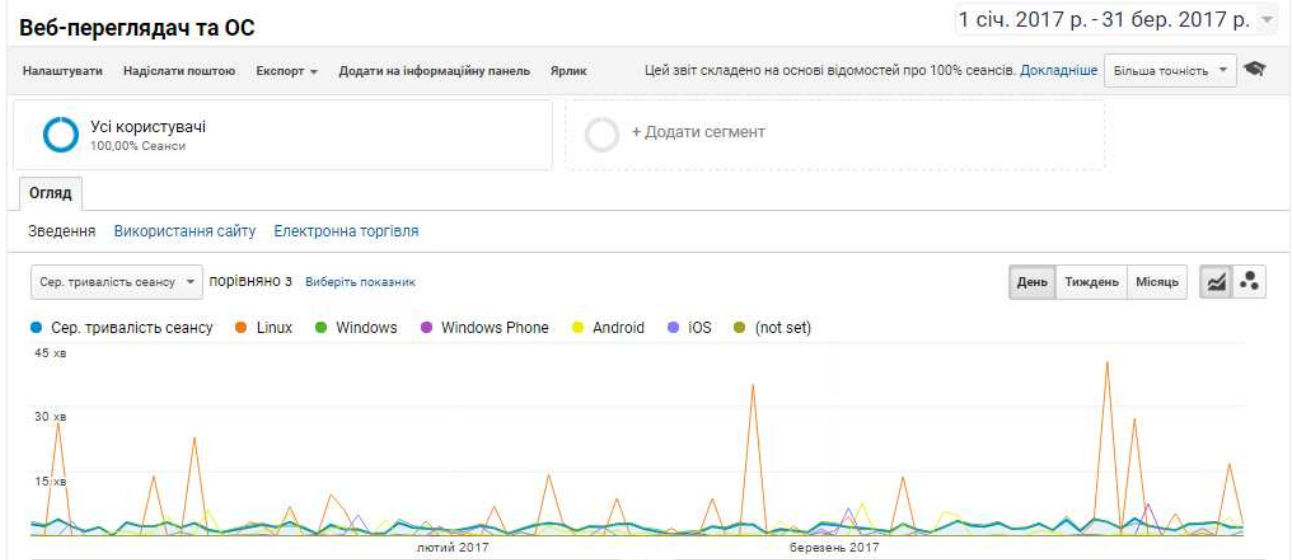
Веб-переглядач та ОС

1 січ. 2017 р. - 31 бер. 2017 р.

Налаштувати Надіслати поштою Експорт Додати на інформаційну панель Ярлик

Цей звіт складено на основі відомостей про 100% сеансів. Докладніше Більша точність

Усі користувачі
100,00% Сеанси

+ Додати сегмент

Огляд

Зведення Використання сайту Електронна торгівля

Сер. тривалість сеансу порівняно з Виберіть показник

День Тиждень Місяць

Сер. тривалість сеансу Linux Windows Windows Phone Android iOS (not set)

45 хв

30 хв

15 хв

лютий 2017

березень 2017